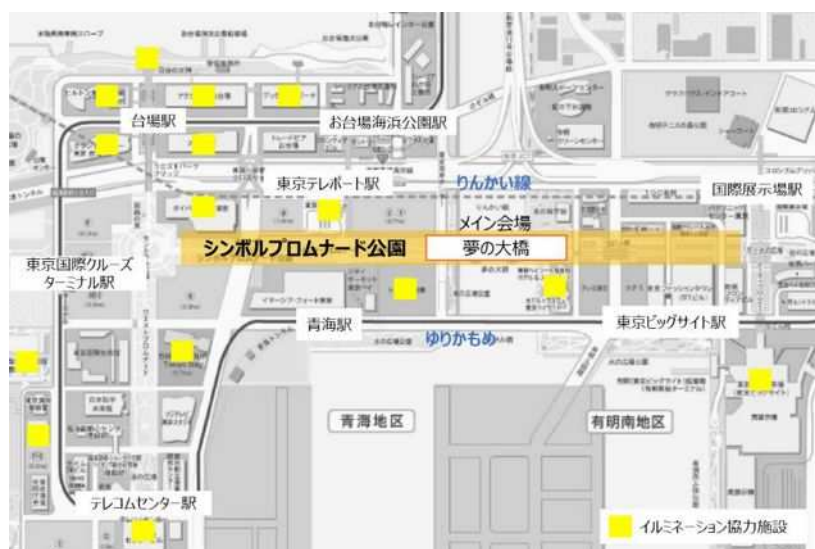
台場駅

お台場海浜公園駅

東京テレポート駅

りんかい線

国際展示場駅

メイン会場

シンボルプロムナード公園

夢の大橋

東京国際クルーズターミナル駅

青海駅

ゆりかもめ

東京ビッグサイト駅

青海地区

有明南地区

テレコムセンター駅

イルミネーション協力施設